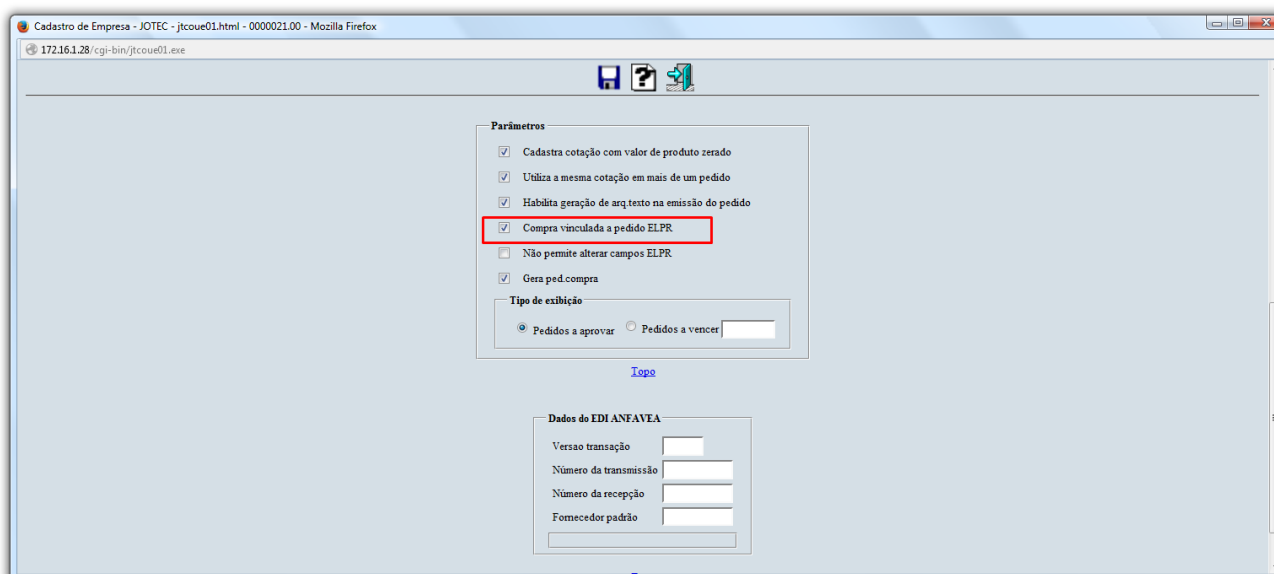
Cadastro de Empresa - JOTEC - jtcoue01.html - 0000021.00 - Mozilla Firefox

172.16.1.28/cgi-bin/jtcoue01.exe

Parâmetros

Cadastra cotação com valor de produto zerado

Utiliza a mesma cotação em mais de um pedido

Habilita geração de arq.texto na emissão do pedido

Compra vinculada a pedido ELPR

Não permite alterar campos ELPR

Gera ped.compra

Tipo de exibição

Pedidos a aprovar Pedidos a vencer

Topo

Dados do EDI ANFAVEA

Versao transação

Número da transmissão

Número da recepção

Fornecedor padrão